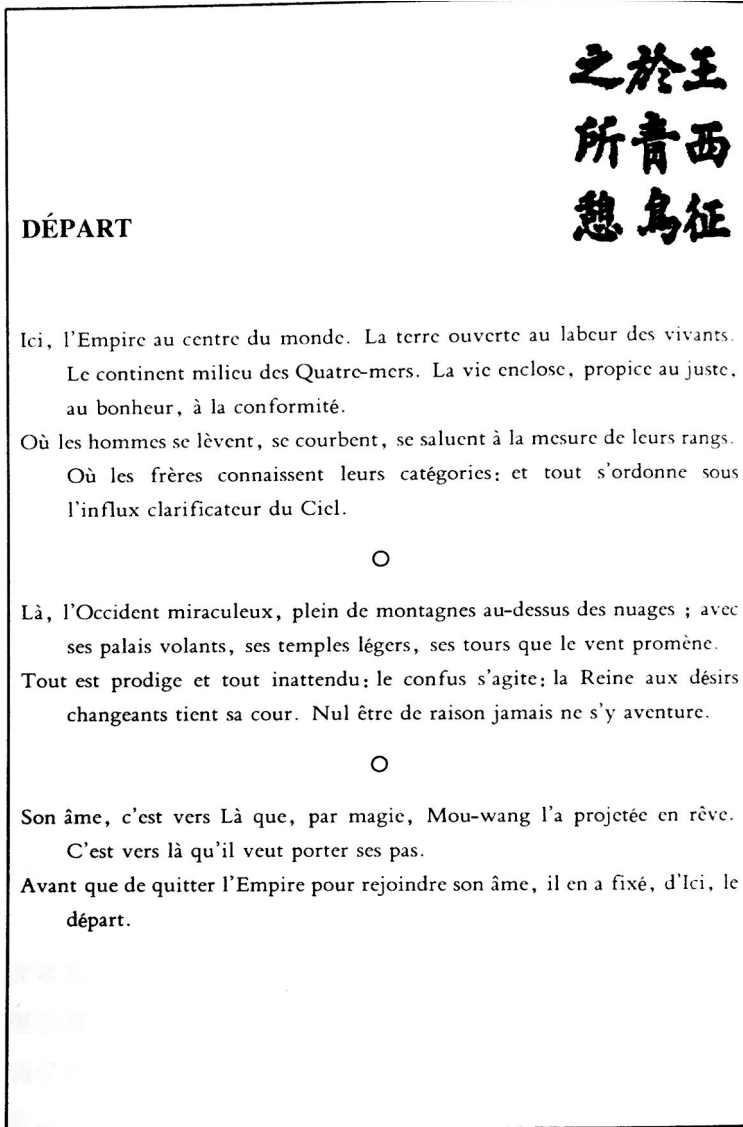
王西征
於青鳥
之所憩

DÉPART

Ici, l'Empire au centre du monde. La terre ouverte au labeur des vivants. Le continent milieu des Quatre-mers. La vie enclose, propice au juste, au bonheur, à la conformité.

Où les hommes se lèvent, se courbent, se saluent à la mesure de leurs rangs. Où les frères connaissent leurs catégories; et tout s'ordonne sous l'influx clarificateur du Ciel.

O

Là, l'Occident miraculeux, plein de montagnes au-dessus des nuages ; avec ses palais volants, ses temples légers, ses tours que le vent promène.

Tout est prodige et tout inattendu; le confus s'agite; la Reine aux désirs changeants tient sa cour. Nul être de raison jamais ne s'y aventure.

O

Son âme, c'est vers Là que, par magie, Mou-wang l'a projetée en rêve. C'est vers là qu'il veut porter ses pas.

Avant que de quitter l'Empire pour rejoindre son âme, il en a fixé, d'Ici, le départ.